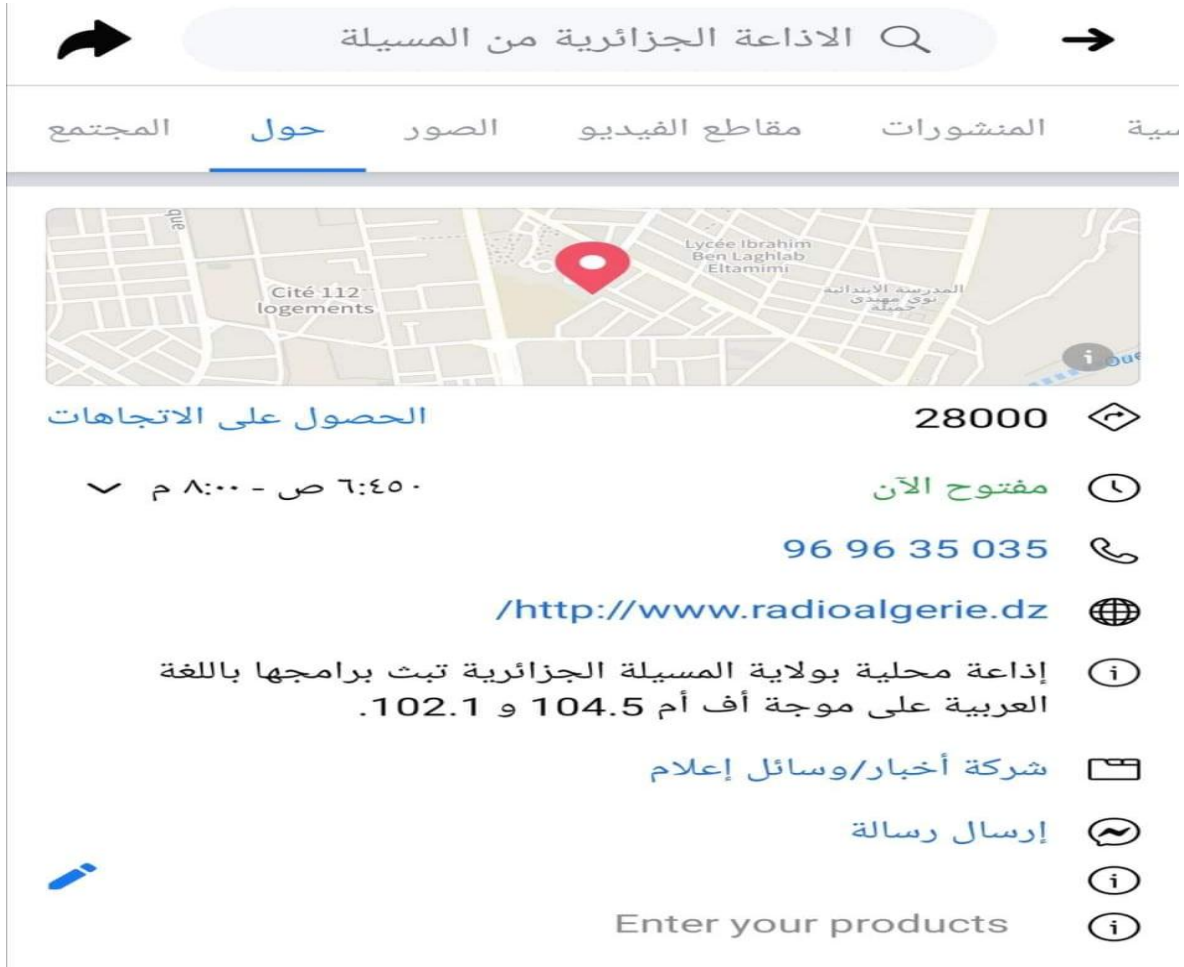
الاذاعة الجزائرية من المسيلة

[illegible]سية المنشورات مقاطع الفيديو الصور حول المجتمع

Cité 112 logements
Lycée Ibrahim Ben Laghlab Eltamimi
المدرسة الابتدائية نوى مهيدي جميلة

28000 الحصول على الاتجاهات

مفتوح الآن ٦:٤٥٠ ص - ٨:٠٠ م

96 96 35 035

/http://www.radioalgerie.dz

إذاعة محلية بولاية المسيلة الجزائرية تبث برامجها باللغة العربية على موجة أف أم 104.5 و 102.1.

شركة أخبار/وسائل إعلام

إرسال رسالة

Enter your products